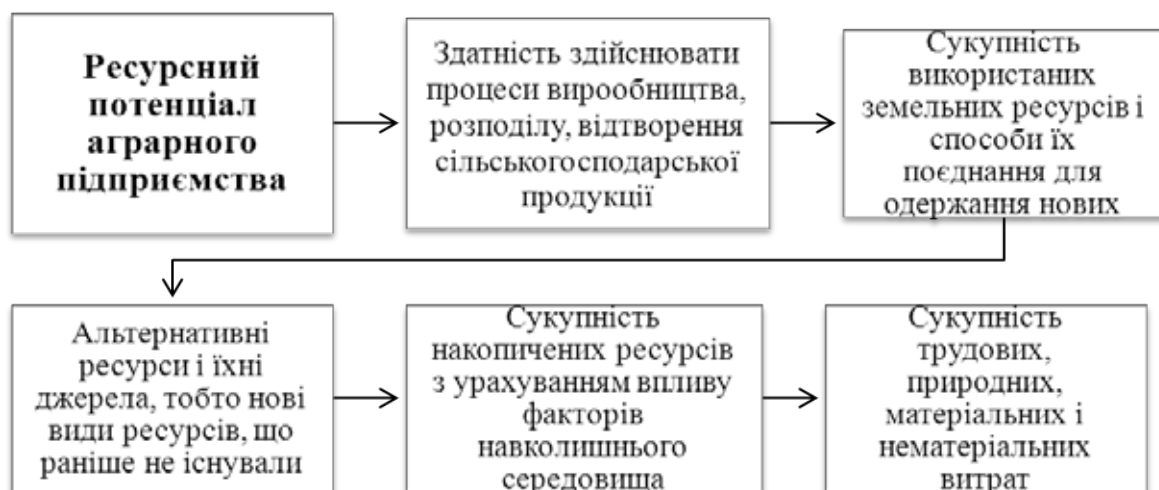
Ресурсний потенціал аграрного підприємства

Здатність здійснювати процеси виробництва, розподілу, відтворення сільськогосподарської продукції

Сукупність використаних земельних ресурсів і способи їх поєднання для одержання нових

Альтернативні ресурси і їхні джерела, тобто нові види ресурсів, що раніше не існували

Сукупність накопичених ресурсів з урахуванням впливу факторів навколишнього середовища

Сукупність трудових, природних, матеріальних і нематеріальних витрат